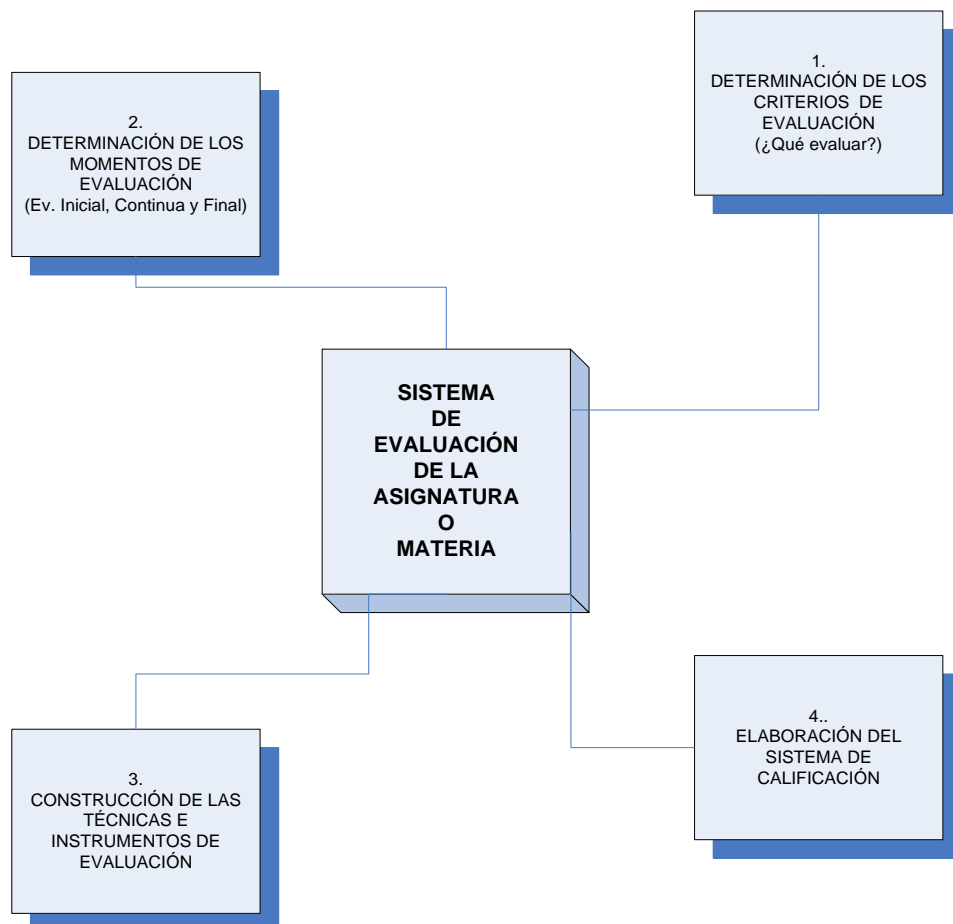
2.
DETERMINACIÓN DE LOS MOMENTOS DE EVALUACIÓN
(Ev. Inicial, Continua y Final)

1.
DETERMINACIÓN DE LOS CRITERIOS DE EVALUACIÓN
(¿Qué evaluar?)

SISTEMA DE EVALUACIÓN DE LA ASIGNATURA O MATERIA

3.
CONSTRUCCIÓN DE LAS TÉCNICAS E INSTRUMENTOS DE EVALUACIÓN

4..
ELABORACIÓN DEL SISTEMA DE CALIFICACIÓN